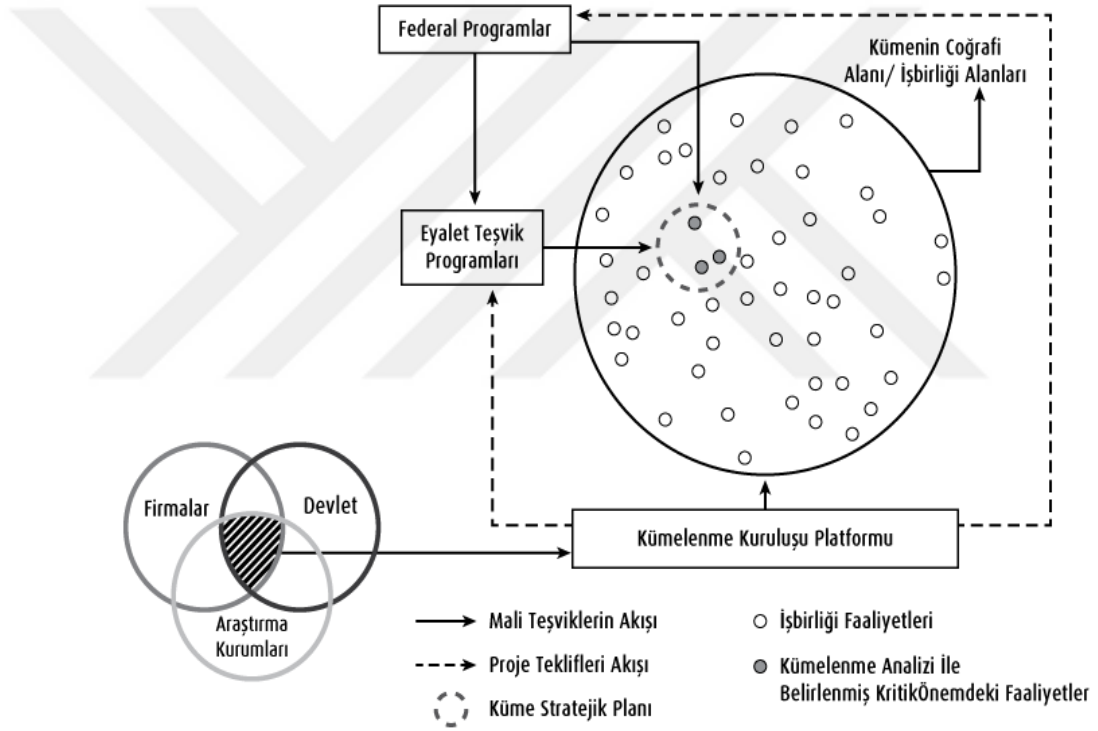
Federal Programlar

Kümenin Coğrafi Alanı/ İşbirliği Alanları

Eyalet Teşvik Programları

Firmalar

Devlet

Araştırma Kurumları

Kümelenme Kuruluşu Platformu

Mali Teşviklerin Akışı

Proje Teklifleri Akışı

Küme Stratejik Planı

İşbirliği Faaliyetleri

Kümelenme Analizi İle Belirlenmiş KritikÖnemdeki Faaliyetler